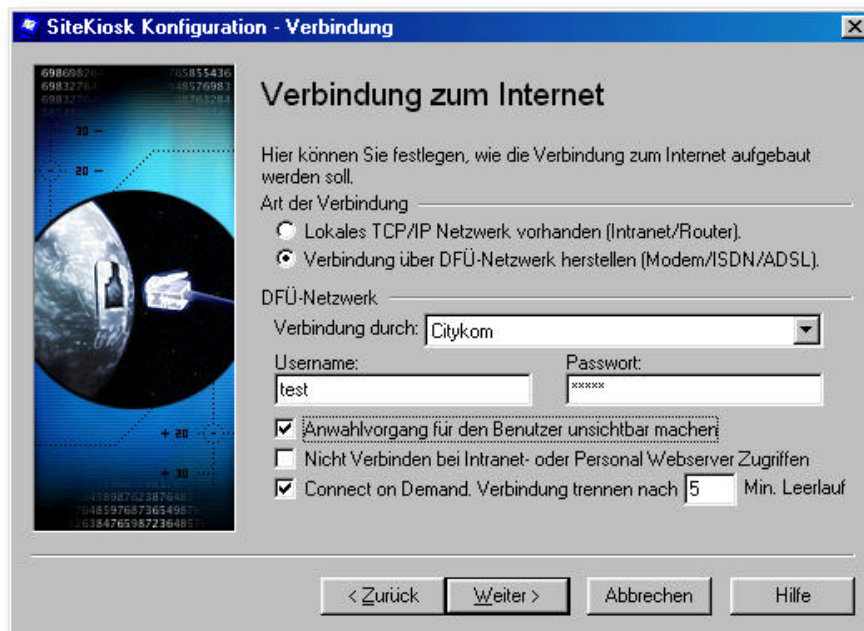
SiteKiosk Konfiguration - Verbindung

Verbindung zum Internet

Hier können Sie festlegen, wie die Verbindung zum Internet aufgebaut werden soll.

Art der Verbindung

Lokales TCP/IP Netzwerk vorhanden (Intranet/Router).

Verbindung über DFÜ-Netzwerk herstellen (Modem/ISDN/ADSL).

DFÜ-Netzwerk

Verbindung durch: Citykom

Username:
test

Passwort:
*****

Anwahlvorgang für den Benutzer unsichtbar machen

Nicht Verbinden bei Intranet- oder Personal Webserver Zugriffen

Connect on Demand. Verbindung trennen nach 5 Min. Leerlauf

< Zurück
Weiter >
Abbrechen
Hilfe